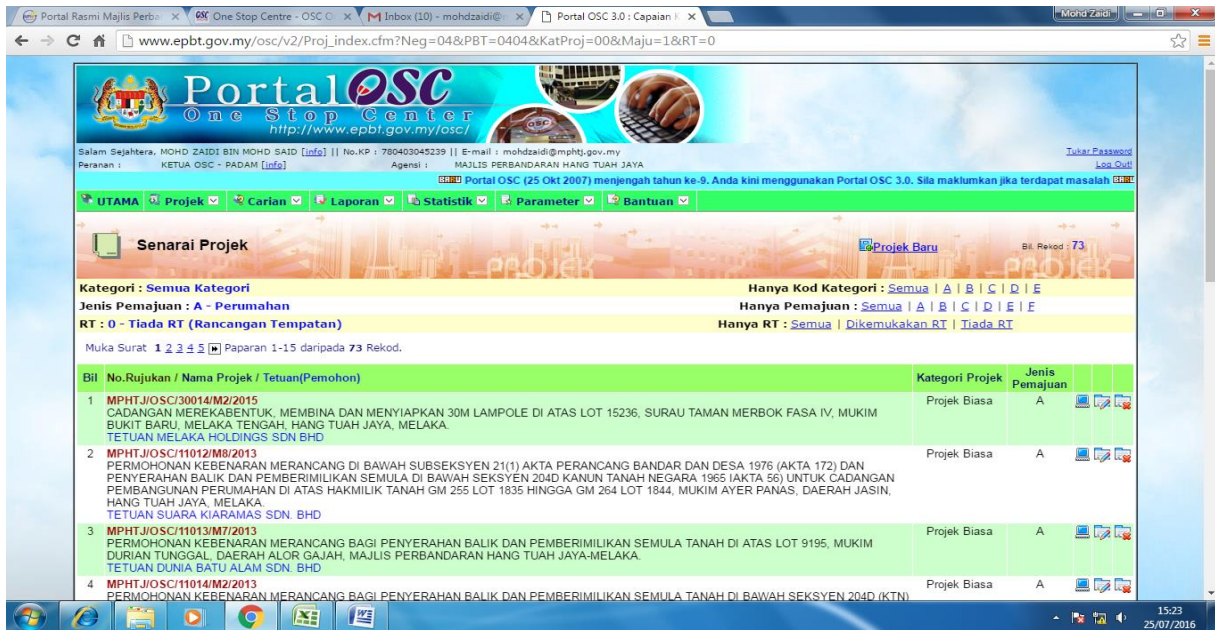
Portal Rasmi Majlis Perba | One Stop Centre - OSC O | Inbox (10) - mohdzaidi@ | Portal OSC 3.0 : Capaian K

Mohd Zaidi

www.epbt.gov.my/osc/v2/Proj_index.cfm?Neg=04&PBT=0404&KatProj=00&Maju=1&RT=0

Portal OSC
One Stop Center
http://www.epbt.gov.my/osc/

Salam Sejahtera, MOHD ZAIDI BIN MOHD SAID [info] || No.KP : 780403045239 || E-mail : mohdzaidi@mphtj.gov.my
Peranan : KETUA OSC - PADAM [info] Agensi : MAJLIS PERBANDARAN HANG TUAH JAYA

Tukar Password
Log Out!

BARU Portal OSC (25 Okt 2007) menjengah tahun ke-9. Anda kini menggunakan Portal OSC 3.0. Sila maklumkan jika terdapat masalah BARU

UTAMA | Projek | Carian | Laporan | Statistik | Parameter | Bantuan

Senarai Projek

Projek Baru

Bil. Rekod : 73

Kategori : Semua Kategori
Hanya Kod Kategori : Semua | A | B | C | D | E
Jenis Pemajuan : A - Perumahan
Hanya Pemajuan : Semua | A | B | C | D | E | F
RT : 0 - Tiada RT (Rancangan Tempatan)
Hanya RT : Semua | Dikemukakan RT | Tiada RT

Muka Surat 1 2 3 4 5 Paparan 1-15 daripada 73 Rekod.

| Bil | No.Rujukan / Nama Projek / Tetuan(Pemohon) | Kategori Projek | Jenis Pemajuan |
|---|---|---|---|
| 1 | MPHTJ/OSC/30014/M2/2015 CADANGAN MEREKABENTUK, MEMBINA DAN MENYIAPKAN 30M LAMPOLE DI ATAS LOT 15236, SURAU TAMAN MERBOK FASA IV, MUKIM BUKIT BARU, MELAKA TENGAH, HANG TUAH JAYA, MELAKA. TETUAN MELAKA HOLDINGS SDN BHD | Projek Biasa | A |
| 2 | MPHTJ/OSC/11012/M8/2013 PERMOHONAN KEBENARAN MERANCANG DI BAWAH SUBSEKSYEN 21(1) AKTA PERANCANG BANDAR DAN DESA 1976 (AKTA 172) DAN PENYERAHAN BALIK DAN PEMBERIMILIKAN SEMULA DI BAWAH SEKSYEN 204D KANUN TANAH NEGARA 1965 IAKTA 56) UNTUK CADANGAN PEMBANGUNAN PERUMAHAN DI ATAS HAKMILIK TANAH GM 255 LOT 1835 HINGGA GM 264 LOT 1844, MUKIM AYER PANAS, DAERAH JASIN, HANG TUAH JAYA, MELAKA. TETUAN SUARA KIARAMAS SDN. BHD | Projek Biasa | A |
| 3 | MPHTJ/OSC/11013/M7/2013 PERMOHONAN KEBENARAN MERANCANG BAGI PENYERAHAN BALIK DAN PEMBERIMILIKAN SEMULA TANAH DI ATAS LOT 9195, MUKIM DURIAN TUNGGAL, DAERAH ALOR GAJAH, MAJLIS PERBANDARAN HANG TUAH JAYA-MELAKA. TETUAN DUNIA BATU ALAM SDN. BHD | Projek Biasa | A |
| 4 | MPHTJ/OSC/11014/M2/2013 PERMOHONAN KEBENARAN MERANCANG BAGI PENYERAHAN BALIK DAN PEMBERIMILIKAN SEMULA TANAH DI BAWAH SEKSYEN 204D (KTN) | Projek Biasa | A |

15:23
25/07/2016